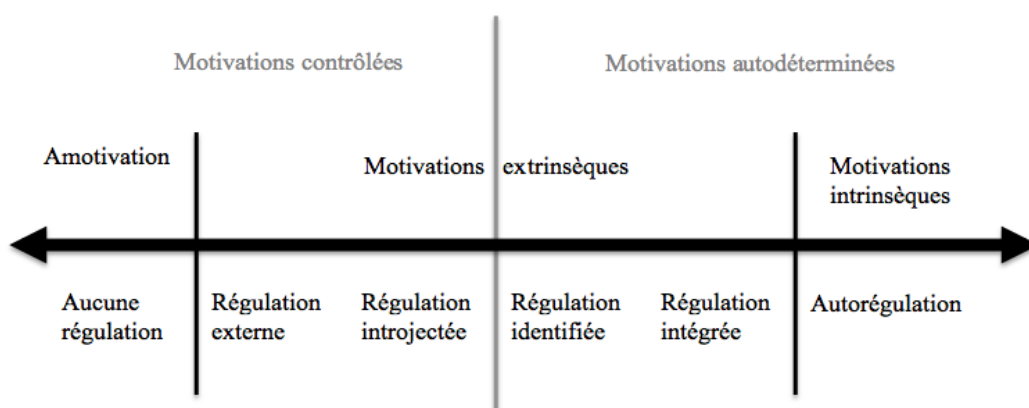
Motivations contrôlées

Motivations autodéterminées

Amotivation

Motivations extrinsèques

Motivations intrinsèques

Aucune régulation

Régulation externe

Régulation introjectée

Régulation identifiée

Régulation intégrée

Autorégulation